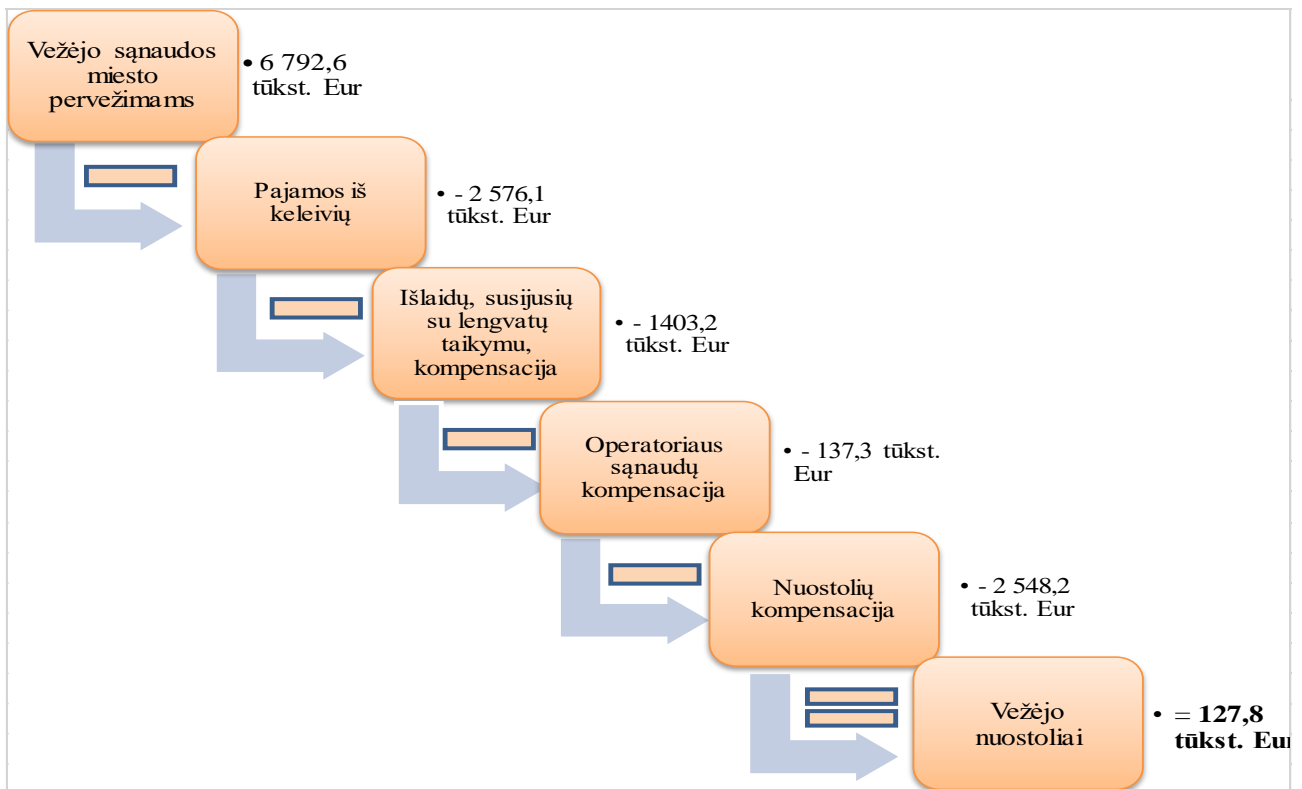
Vežėjo sąnaudos miesto pervežimams

• 6 792,6 tūkst. Eur

Pajamos iš keleivių

• - 2 576,1 tūkst. Eur

Išlaidų, susijusių su lengvatų taikymu, kompensacija

• - 1403,2 tūkst. Eur

Operatoriaus sąnaudų kompensacija

• - 137,3 tūkst. Eur

Nuostolių kompensacija

• - 2 548,2 tūkst. Eur

Vežėjo nuostoliai

• = **127,8 tūkst. Eur**